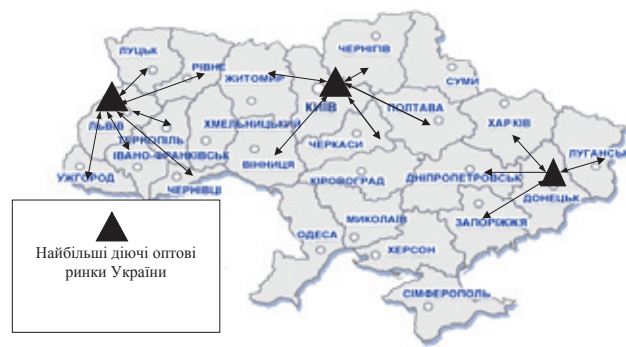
ЛУЦЬК
РІВНЕ
ЖИТОМИР
ЧЕРНІГІВ
СУМИ
КИЇВ
ПОЛТАВА
ЛЬВІВ
ТЕРНОПІЛЬ
ХМЕЛЬНИЦЬКИЙ
ХАРКІВ
ІВАНО-ФРАНКІВСЬК
ЧЕРКАСИ
ВІННИЦЯ
ЛУГАНСЬК
УЖГОРОД
ЧЕРНІВЦІ
КІРОВОГРАД
ДНІПРОПЕТРОВСЬК
ДОНЕЦЬК
ЗАПОРІЖЖЯ
МИКОЛАЇВ
ОДЕСА
ХЕРСОН
СІМФЕРОПОЛЬ

Найбільші діючі оптові ринки України